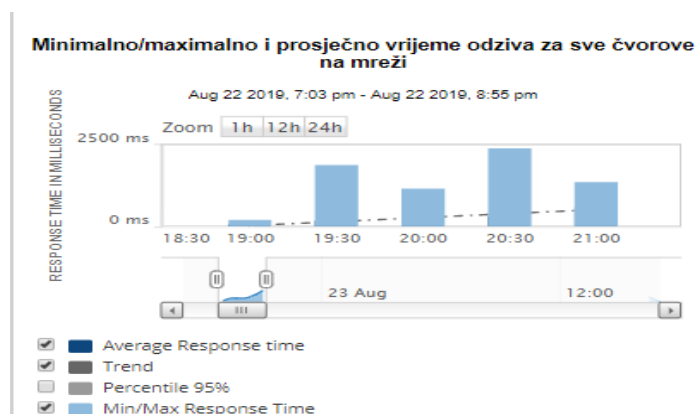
Minimalno/maximalno i prosječno vrijeme odziva za sve čvorove na mreži

Aug 22 2019, 7:03 pm - Aug 22 2019, 8:55 pm

RESPONSE TIME IN MILLISECONDS

Zoom 1h 12h 24h

2500 ms

0 ms

18:30 19:00 19:30 20:00 20:30 21:00

23 Aug 12:00

Average Response time
Trend
Percentile 95%
Min/Max Response Time